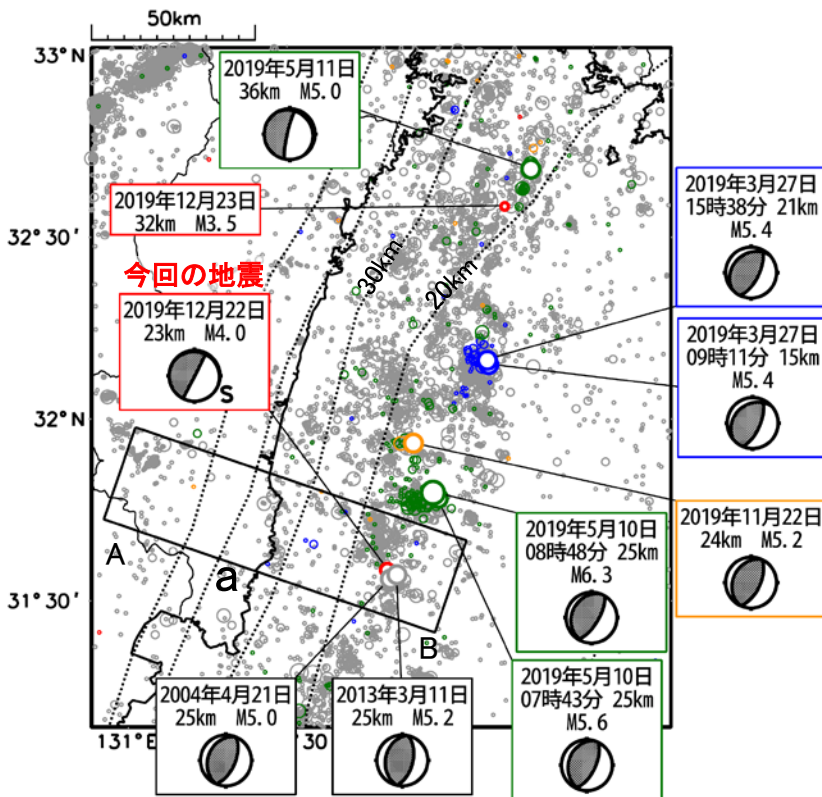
50km

33° N

2019年5月11日
36km M5.0

2019年12月23日
32km M3.5

32° 30′

今回の地震

2019年12月22日
23km M4.0

S

30km

20km

2019年3月27日
15時38分 21km
M5.4

2019年3月27日
09時11分 15km
M5.4

32° N

2019年11月22日
24km M5.2

2019年5月10日
08時48分 25km
M6.3

A

a

31° 30′

B

2019年5月10日
07時43分 25km
M5.6

2004年4月21日
25km M5.0

2013年3月11日
25km M5.2

131° E

30